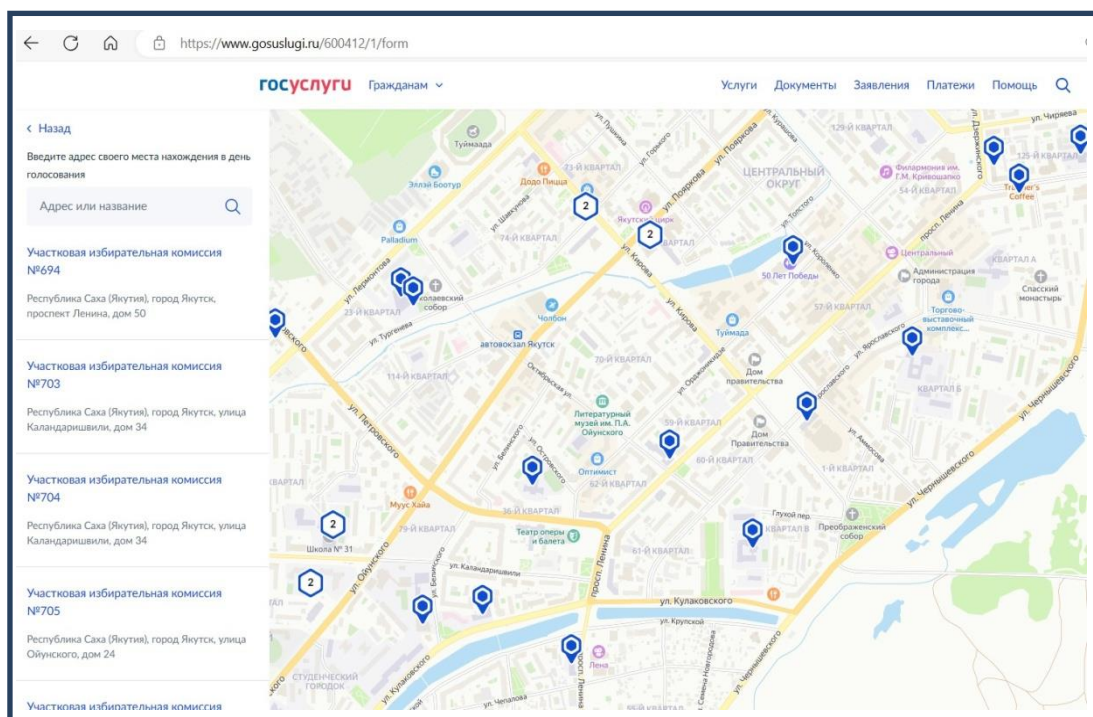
https://www.gosuslugi.ru/600412/1/form

госуслуги Гражданам

Услуги Документы Заявления Платежи Помощь

‹ Назад

Введите адрес своего места нахождения в день голосования

Адрес или название

Участковая избирательная комиссия №694

Республика Саха (Якутия), город Якутск, проспект Ленина, дом 50

Участковая избирательная комиссия №703

Республика Саха (Якутия), город Якутск, улица Каландаришвили, дом 34

Участковая избирательная комиссия №704

Республика Саха (Якутия), город Якутск, улица Каландаришвили, дом 34

Участковая избирательная комиссия №705

Республика Саха (Якутия), город Якутск, улица Ойунского, дом 24

Участковая избирательная комиссия

Туймаада
Элэйс Боотур
Додо Пицца
73-Й КВАРТАЛ
ул. Пушкина
ул. Горького
ул. Пояркова
ЦЕНТРАЛЬНЫЙ ОКРУГ
129-Й КВАРТАЛ
ул. Дзержинского
ул. Чиряева
125-Й КВАРТАЛ
Филармония им. Г.М. Кривошапко
54-Й КВАРТАЛ
Traveler's Coffee
Якутский цирк
ул. Шавкунова
74-Й КВАРТАЛ
ул. Кирова
ул. Толстого
просп. Ленина
Palladium
ул. Лермонтова
Центральный
КВАРТАЛ А
50 Лет Победы
Администрация города
Спасский монастырь
23-Й КВАРТАЛ
Николаевский собор
Чолбон
ул. Тургенева
Туймаада
57-Й КВАРТАЛ
Торгово-выставочный комплекс...
автовокзал Якутск
70-Й КВАРТАЛ
ул. Орджоникидзе
ул. Ярославского
114-Й КВАРТАЛ
Октябрьская ул.
Дом правительства
КВАРТАЛ Б
ул. Чернышевского
ул. Петровского
Литературный музей им. П.А. Ойунского
59-Й КВАРТАЛ
Дом Правительства
ул. Аммосова
ул. Белинского
ул. Островского
Оптимист
60-Й КВАРТАЛ
1-Й КВАРТАЛ
62-Й КВАРТАЛ
КВАРТАЛ
Муус Хайа
36-Й КВАРТАЛ
Глухой пер.
КВАРТАЛ В
Преображенский собор
79-Й КВАРТАЛ
Театр оперы и балета
Школа № 31
61-Й КВАРТАЛ
ул. Ойунского
ул. Каландаришвили
просп. Ленина
ул. Кулаковского
ул. Крупской
Лена
ул. Семена Новгородова
СТУДЕНЧЕСКИЙ ГОРОДОК
ул. Чепалова
ул. Кулаковского
2
2
2
2